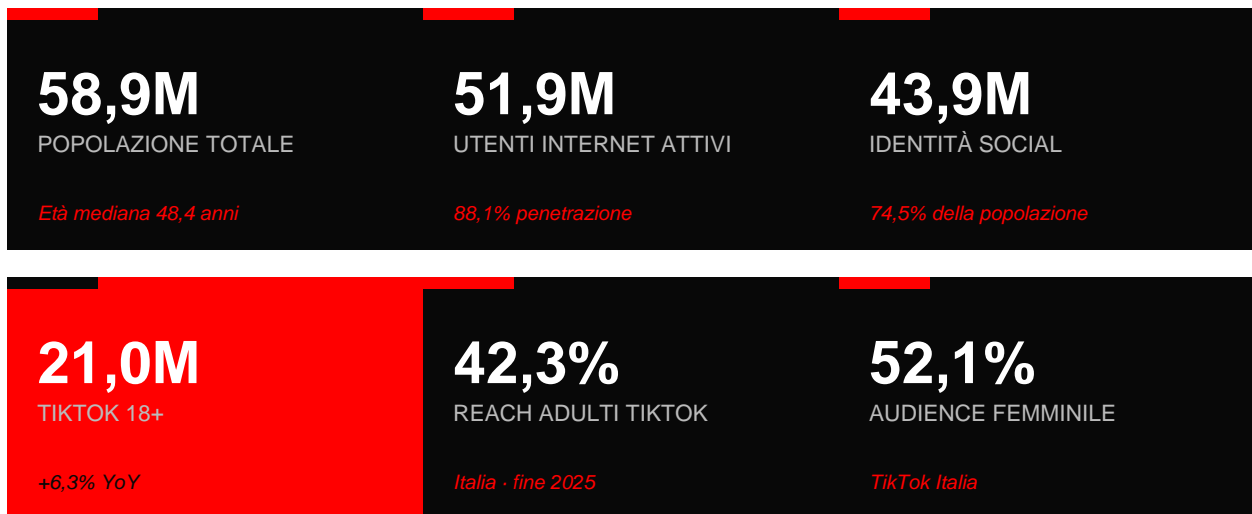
58,9M
POPOLAZIONE TOTALE
Età mediana 48,4 anni

51,9M
UTENTI INTERNET ATTIVI
88,1% penetrazione

43,9M
IDENTITÀ SOCIAL
74,5% della popolazione

21,0M
TIKTOK 18+
+6,3% YoY

42,3%
REACH ADULTI TIKTOK
Italia · fine 2025

52,1%
AUDIENCE FEMMINILE
TikTok Italia